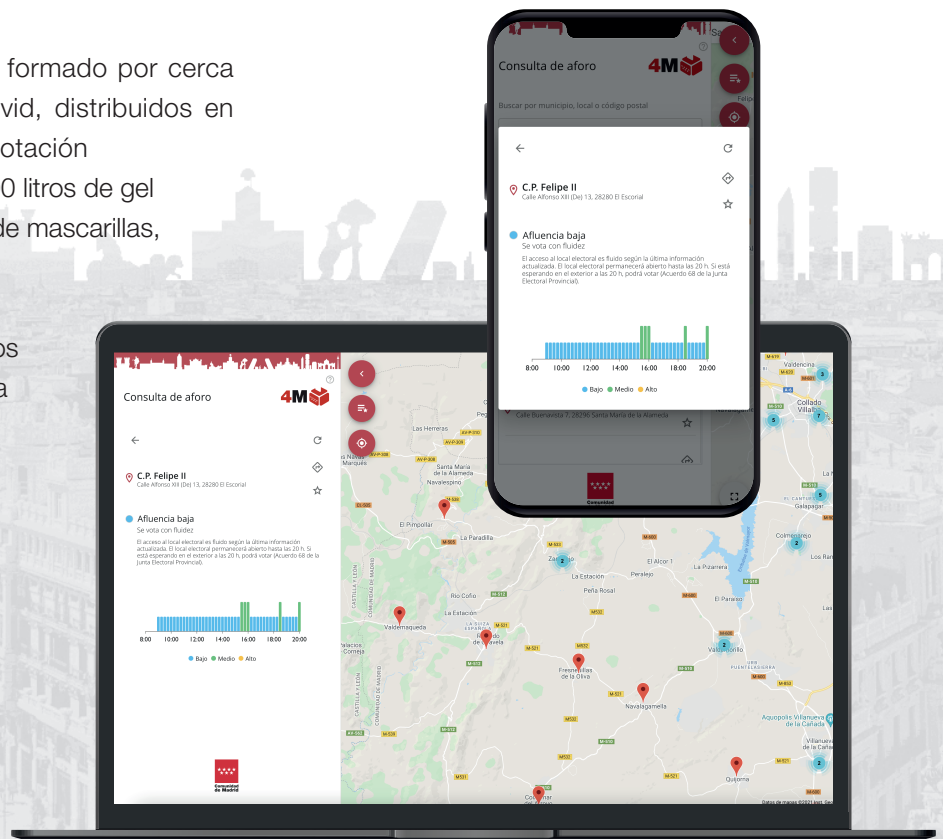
formado por cerca
vid, distribuidos en
otación
0 litros de gel
de mascarillas,

os
a

Consulta de aforo
4M

Buscar por municipio, local o código postal

C.P. Felipe II
Calle Alfonso XIII (Del) 13, 28280 El Escorial

Afluencia baja
Se vota con fluidez

El acceso al local electoral es fluido según la última información actualizada. El local electoral permanecerá abierto hasta las 20 h. Si está esperando en el exterior a las 20 h, podrá votar (Acuerdo 68 de la Junta Electoral Provincial).

8:00 10:00 12:00 14:00 16:00 18:00 20:00

Bajo Medio Alto

Calle Buenavista 7, 28296 Santa María de la Alameda

Comunidad de Madrid

Consulta de aforo
4M

C.P. Felipe II
Calle Alfonso XIII (Del) 13, 28280 El Escorial

Afluencia baja
Se vota con fluidez

El acceso al local electoral es fluido según la última información actualizada. El local electoral permanecerá abierto hasta las 20 h. Si está esperando en el exterior a las 20 h, podrá votar (Acuerdo 68 de la Junta Electoral Provincial).

8:00 10:00 12:00 14:00 16:00 18:00 20:00

Bajo Medio Alto

Comunidad de Madrid

Las Herreras
Santa María de la Alameda
Navalespino
El Pimpollar
La Paradilla
Zarzalejo
La Estación
El Alcor 1
Peralejo
La Pizarrera
Peña Rosal
El Pareazo
Río Cofio
La Estación
Valdemaqueda
Fresnedillas de la Oliva
Navalagamella
Valdemorillo
Quijorna
Colmenarejo
Galapagar
Collado Villalba
Valdencina
Los Ranchos
Aquopolis Villanueva de la Cañada
Villanueva de la Cañada
Castilla y León
Comunidad de Madrid
Datos de mapas ©2021 Inst. Geogr.